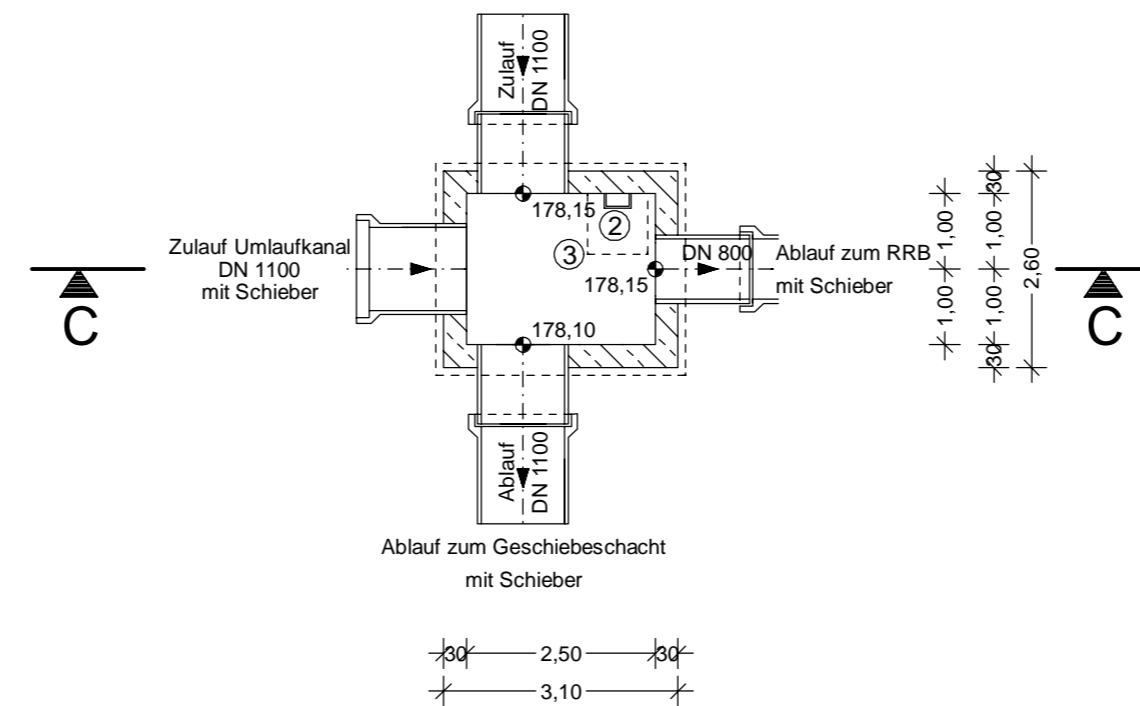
Zulauf
DN 1100

178,15
2
3
178,15
178,10

Zulauf Umlaufkanal
DN 1100
mit Schieber

DN 800
Ablauf zum RRB
mit Schieber

C
C

30
1,00
1,00
30
1,00
1,00
2,60

Ablauf
DN 1100

Ablauf zum Geschiebeschacht
mit Schieber

30
2,50
30
3,10